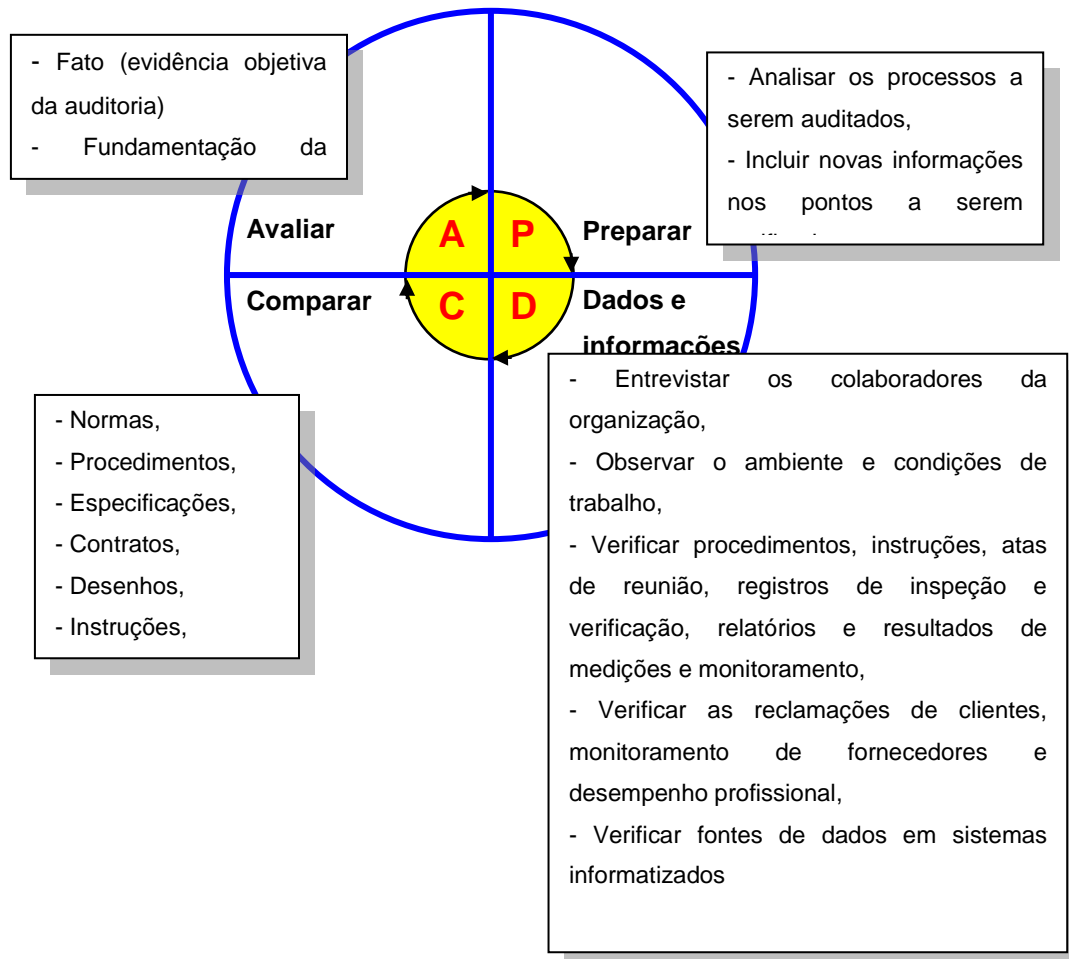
- Fato (evidência objetiva da auditoria)
- Fundamentação da

- Analisar os processos a serem auditados,
- Incluir novas informações nos pontos a serem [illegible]

Avaliar

A

P

Preparar

Comparar

C

D

Dados e informações

- Normas,
- Procedimentos,
- Especificações,
- Contratos,
- Desenhos,
- Instruções,

- Entrevistar os colaboradores da organização,
- Observar o ambiente e condições de trabalho,
- Verificar procedimentos, instruções, atas de reunião, registros de inspeção e verificação, relatórios e resultados de medições e monitoramento,
- Verificar as reclamações de clientes, monitoramento de fornecedores e desempenho profissional,
- Verificar fontes de dados em sistemas informatizados